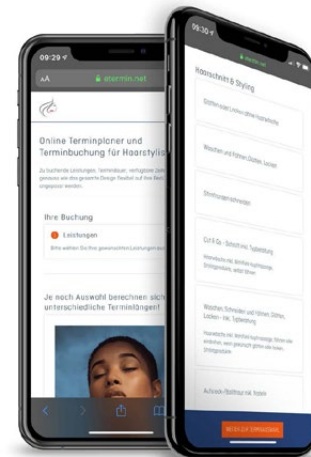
09:29

AA etermin.net

Online Terminplaner und Terminbuchung für Haarstylis

Zu buchende Leistungen, Termindauer, verfügbare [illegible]

Ihre Buchung

Leistungen

Bitte wählen Sie Ihre gewünschten Leistungen aus

Je nach Auswahl berechnen sich unterschiedliche Terminlängen!

09:30

Haarschnitt & Styling

Glätten oder Locken ohne Haarschnitt

Waschen und Föhnen Glätten, Locken

Ohrenhaarschneiden

Cut & Go - Schnitt inkl. Typberatung

Waschen, Schneiden und Föhnen, Glätten, Locken - inkl. Typberatung

Achsel-/Bartfrisur inkl. Kosten

WEITER ZUR TERMINBUCHUNG